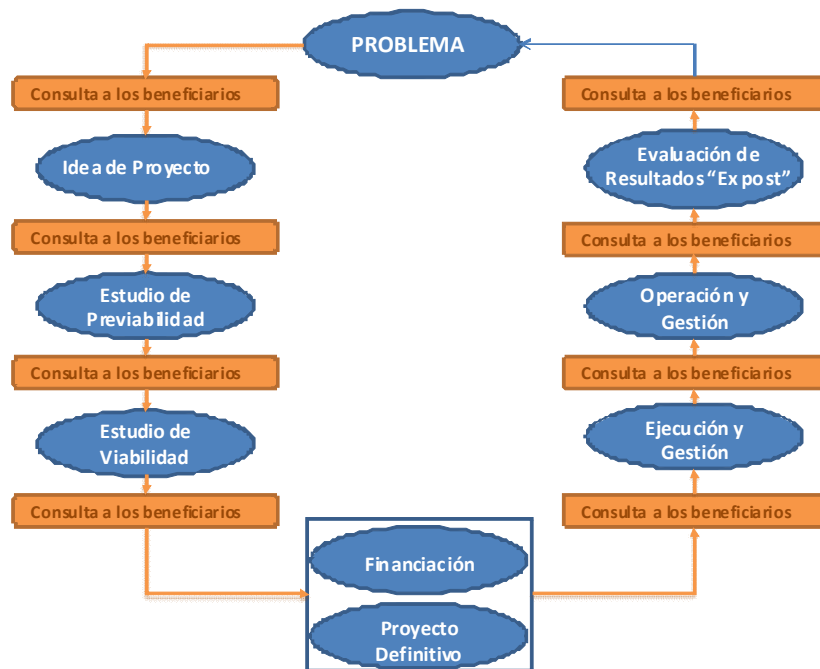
PROBLEMA

Consulta a los beneficiarios

Idea de Proyecto

Consulta a los beneficiarios

Estudio de Previabilidad

Consulta a los beneficiarios

Estudio de Viabilidad

Consulta a los beneficiarios

Financiación

Proyecto Definitivo

Consulta a los beneficiarios

Ejecución y Gestión

Consulta a los beneficiarios

Operación y Gestión

Consulta a los beneficiarios

Evaluación de Resultados "Ex post"

Consulta a los beneficiarios